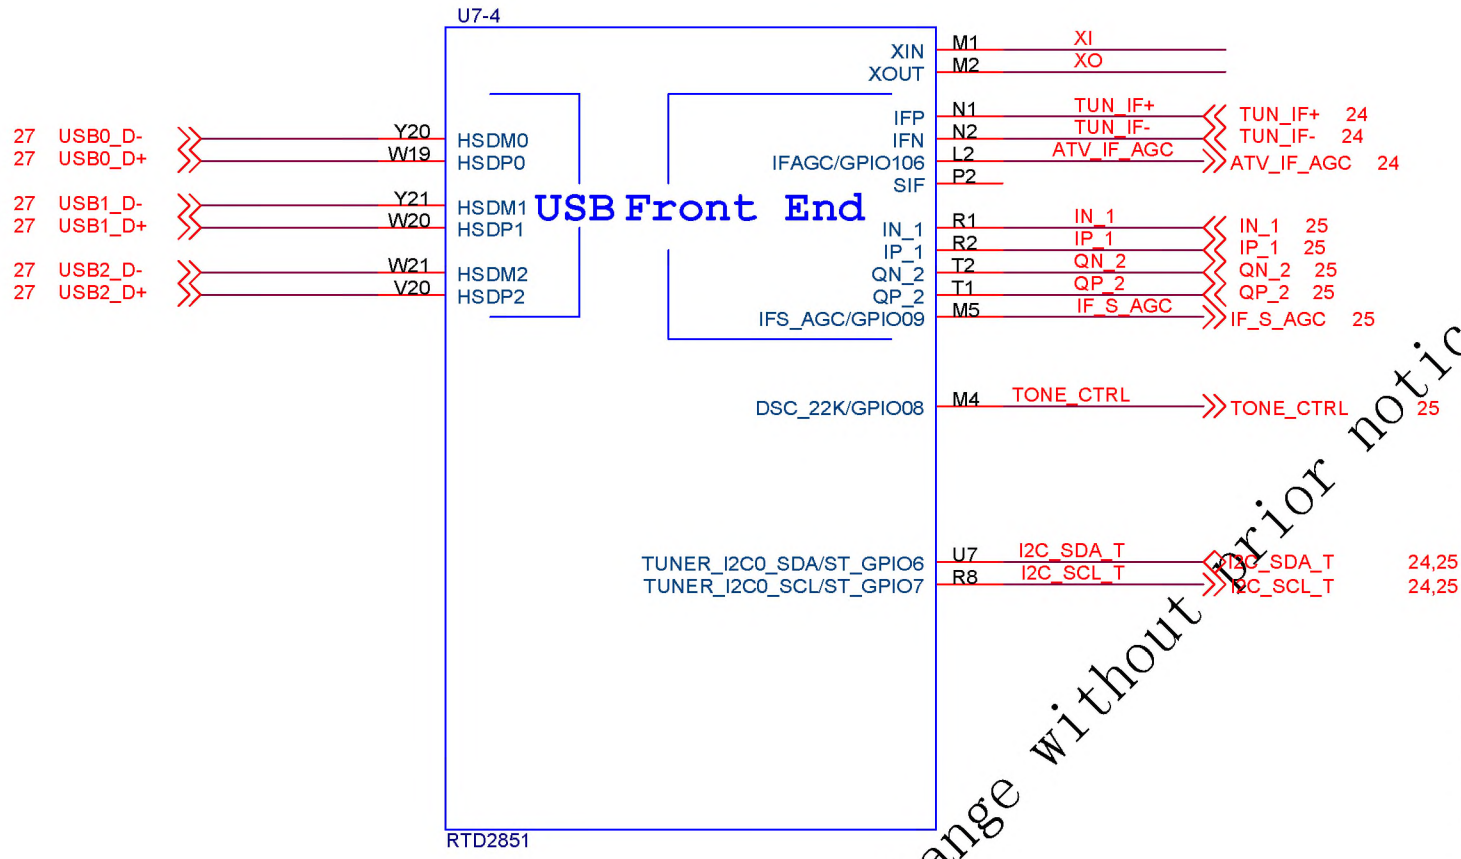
U7-4

27 USB0_D-
27 USB0_D+
27 USB1_D-
27 USB1_D+
27 USB2_D-
27 USB2_D+

Y20
W19
Y21
W20
W21
V20

HSDM0
HSDP0
HSDM1
HSDP1
HSDM2
HSDP2

USB Front End

XIN
XOUT
IFP
IFN
IFAGC/GPIO106
SIF
IN_1
IP_1
QN_2
QP_2
IFS_AGC/GPIO09

DSC_22K/GPIO08

TUNER_I2C0_SDA/ST_GPIO6
TUNER_I2C0_SCL/ST_GPIO7

RTD2851

M1 XI
M2 XO
N1 TUN_IF+
N2 TUN_IF-
L2 ATV_IF_AGC
P2
R1 IN_1
R2 IP_1
T2 QN_2
T1 QP_2
M5 IF_S_AGC
M4 TONE_CTRL
U7 I2C_SDA_T
R8 I2C_SCL_T

TUN_IF+ 24
TUN_IF- 24
ATV_IF_AGC 24
IN_1 25
IP_1 25
QN_2 25
QP_2 25
IF_S_AGC 25
TONE_CTRL 25
I2C_SDA_T 24,25
I2C_SCL_T 24,25

ange without prior notic